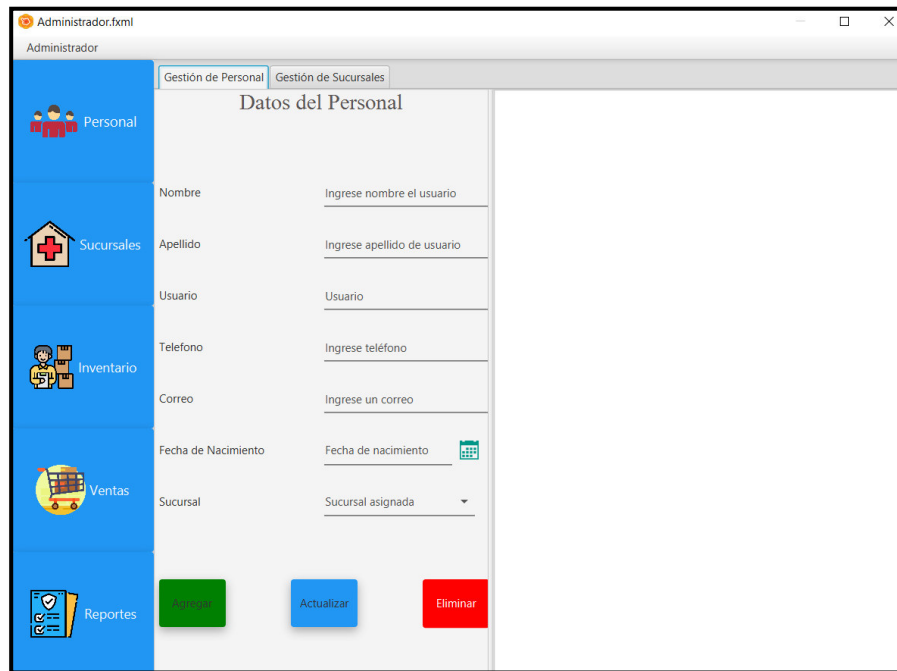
Administrador.fxml

Administrador

Personal

Sucursales

Inventario

Ventas

Reportes

Gestión de Personal | Gestión de Sucursales

Datos del Personal

Nombre
Ingrese nombre el usuario

Apellido
Ingrese apellido de usuario

Usuario
Usuario

Telefono
Ingrese teléfono

Correo
Ingrese un correo

Fecha de Nacimiento
Fecha de nacimiento

Sucursal
Sucursal asignada

Agregar

Actualizar

Eliminar